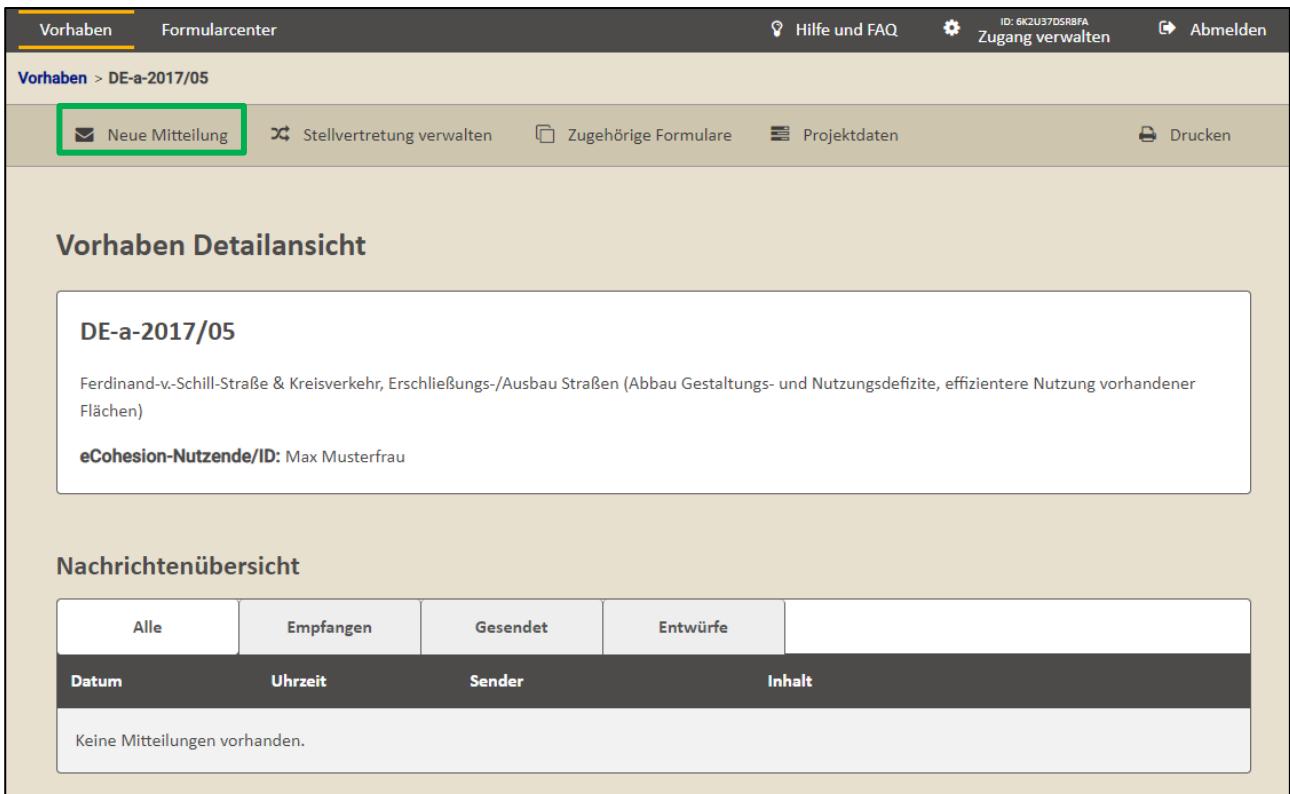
Vorhaben Formularcenter Hilfe und FAQ ID: 6K2U37DSR8FA Zugang verwalten Abmelden

Vorhaben > DE-a-2017/05

Neue Mitteilung Stellvertretung verwalten Zugehörige Formulare Projektdaten Drucken

Vorhaben Detailansicht

DE-a-2017/05

Ferdinand-v.-Schill-Straße & Kreisverkehr, Erschließungs-/Ausbau Straßen (Abbau Gestaltungs- und Nutzungsdefizite, effizientere Nutzung vorhandener Flächen)

eCohesion-Nutzende/ID: Max Musterfrau

Nachrichtenübersicht

Alle Empfangen Gesendet Entwürfe

| Datum | Uhrzeit | Sender | Inhalt |
|---|---|---|---|
| Keine Mitteilungen vorhanden. | | | |